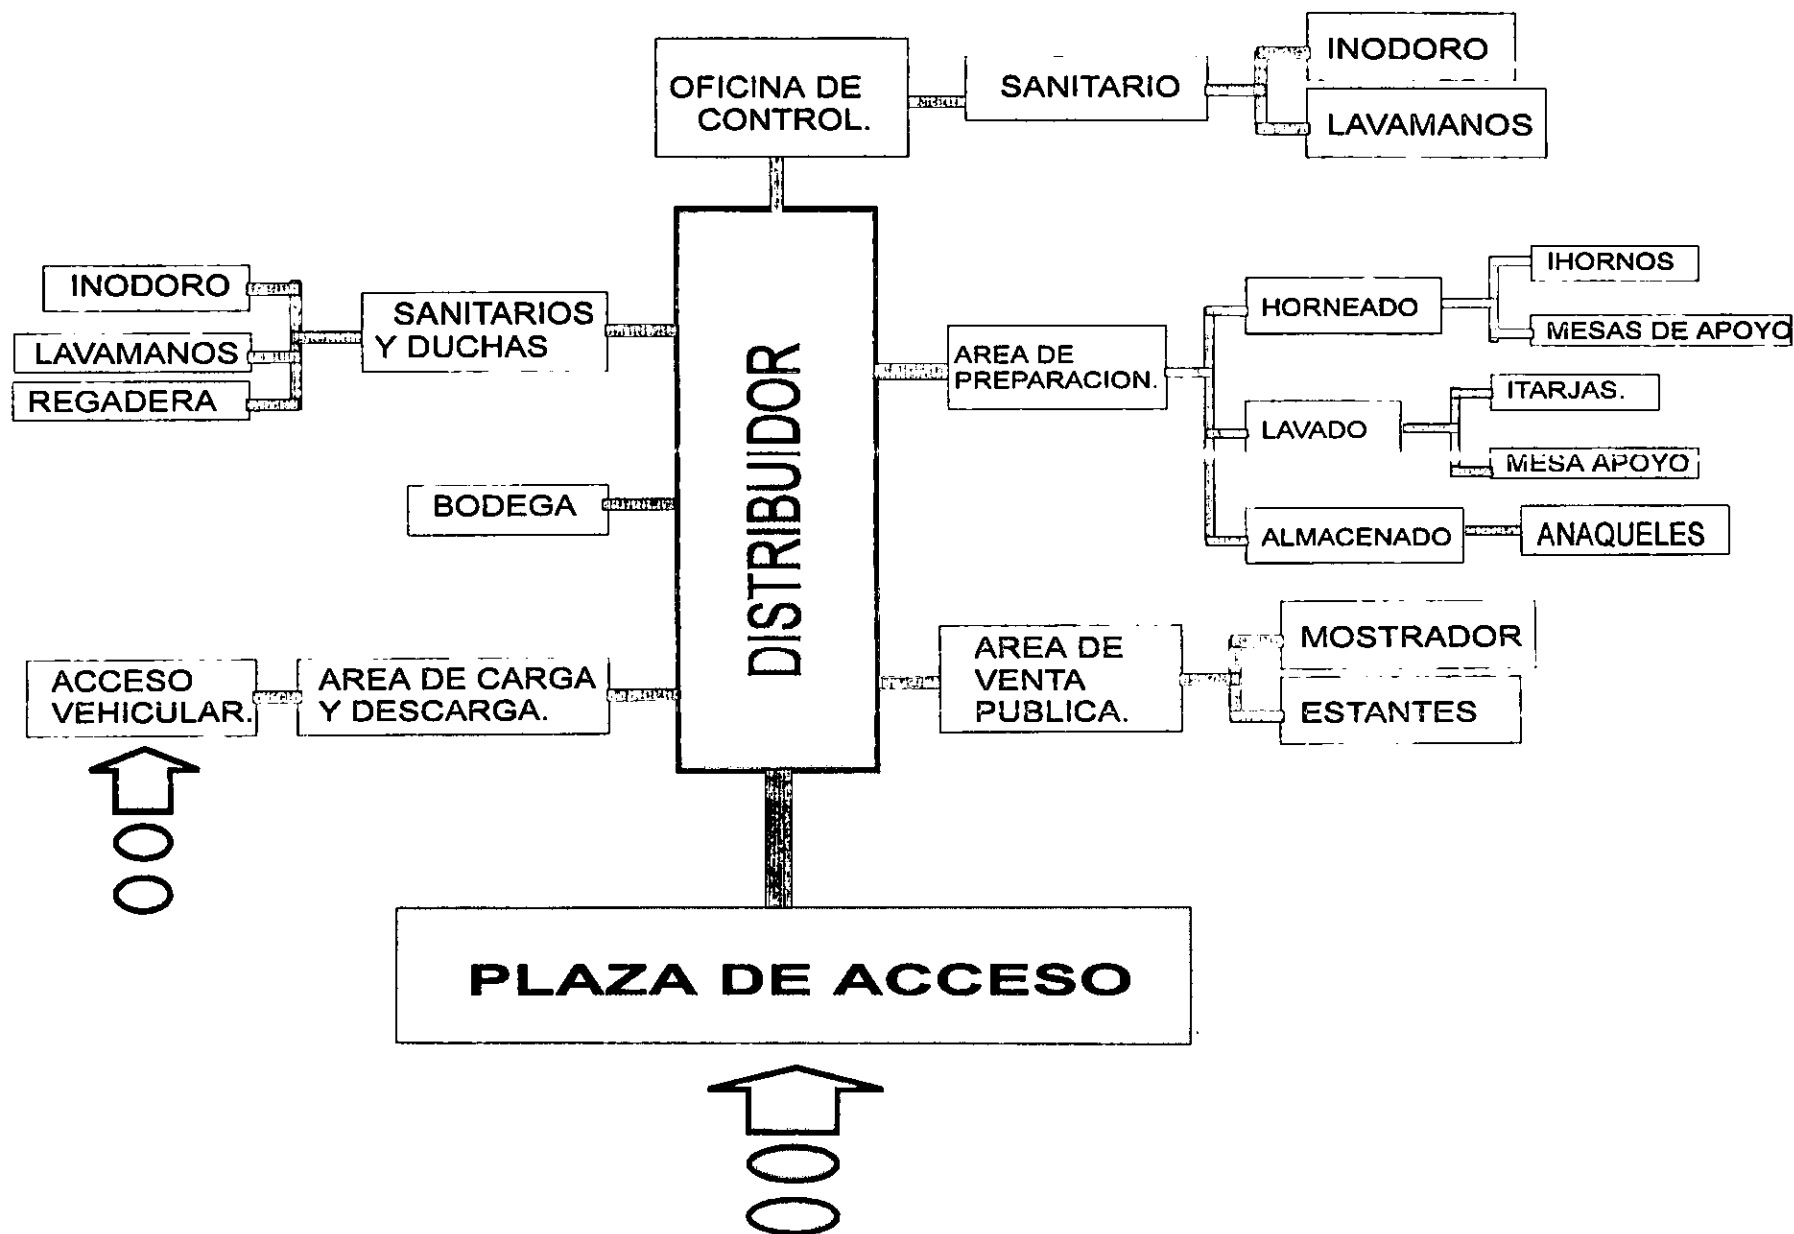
OFICINA DE CONTROL.

SANITARIO

INODORO

LAVAMANOS

INODORO

LAVAMANOS

REGADERA

SANITARIOS Y DUCHAS

DISTRIBUIDOR

AREA DE PREPARACION.

HORNEADO

IHORNOS

MESAS DE APOYO

LAVADO

ITARJAS.

MESA APOYO

ALMACENADO

ANAQUELES

BODEGA

ACCESO VEHICULAR.

AREA DE CARGA Y DESCARGA.

AREA DE VENTA PUBLICA.

MOSTRADOR

ESTANTES

PLAZA DE ACCESO